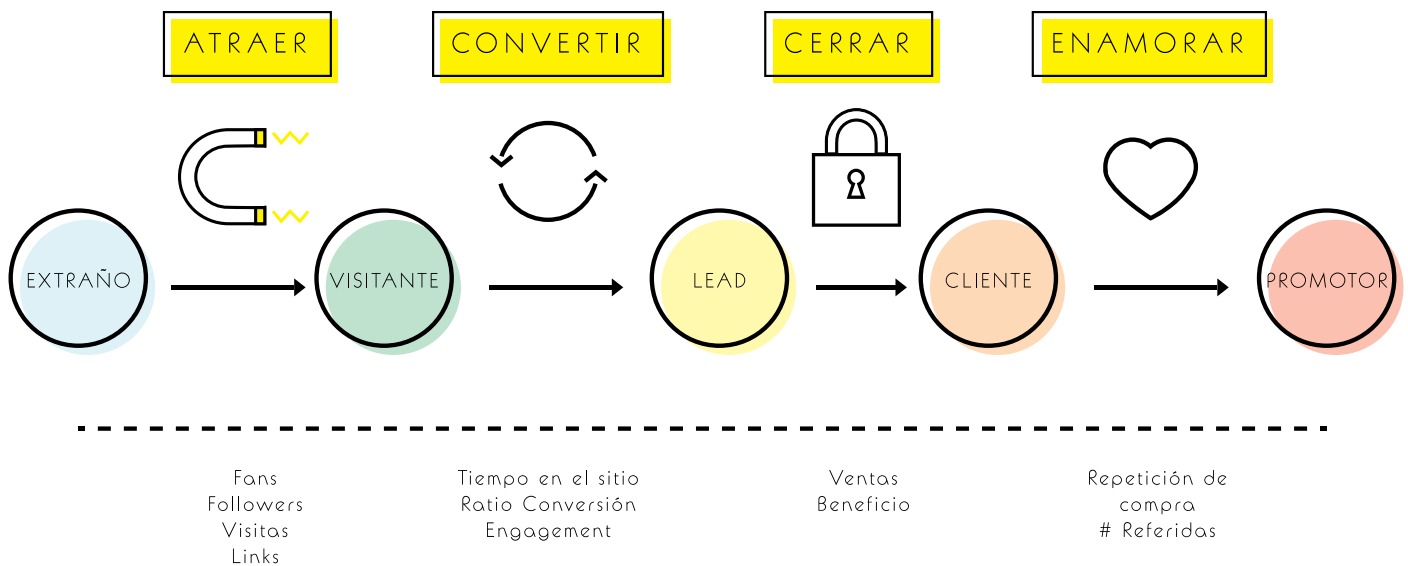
ATRAER

CONVERTIR

CERRAR

ENAMORAR

EXTRAÑO

VISITANTE

LEAD

CLIENTE

PROMOTOR

Fans
Followers
Visitas
Links

Tiempo en el sitio
Ratio Conversión
Engagement

Ventas
Beneficio

Repetición de compra
# Referidas